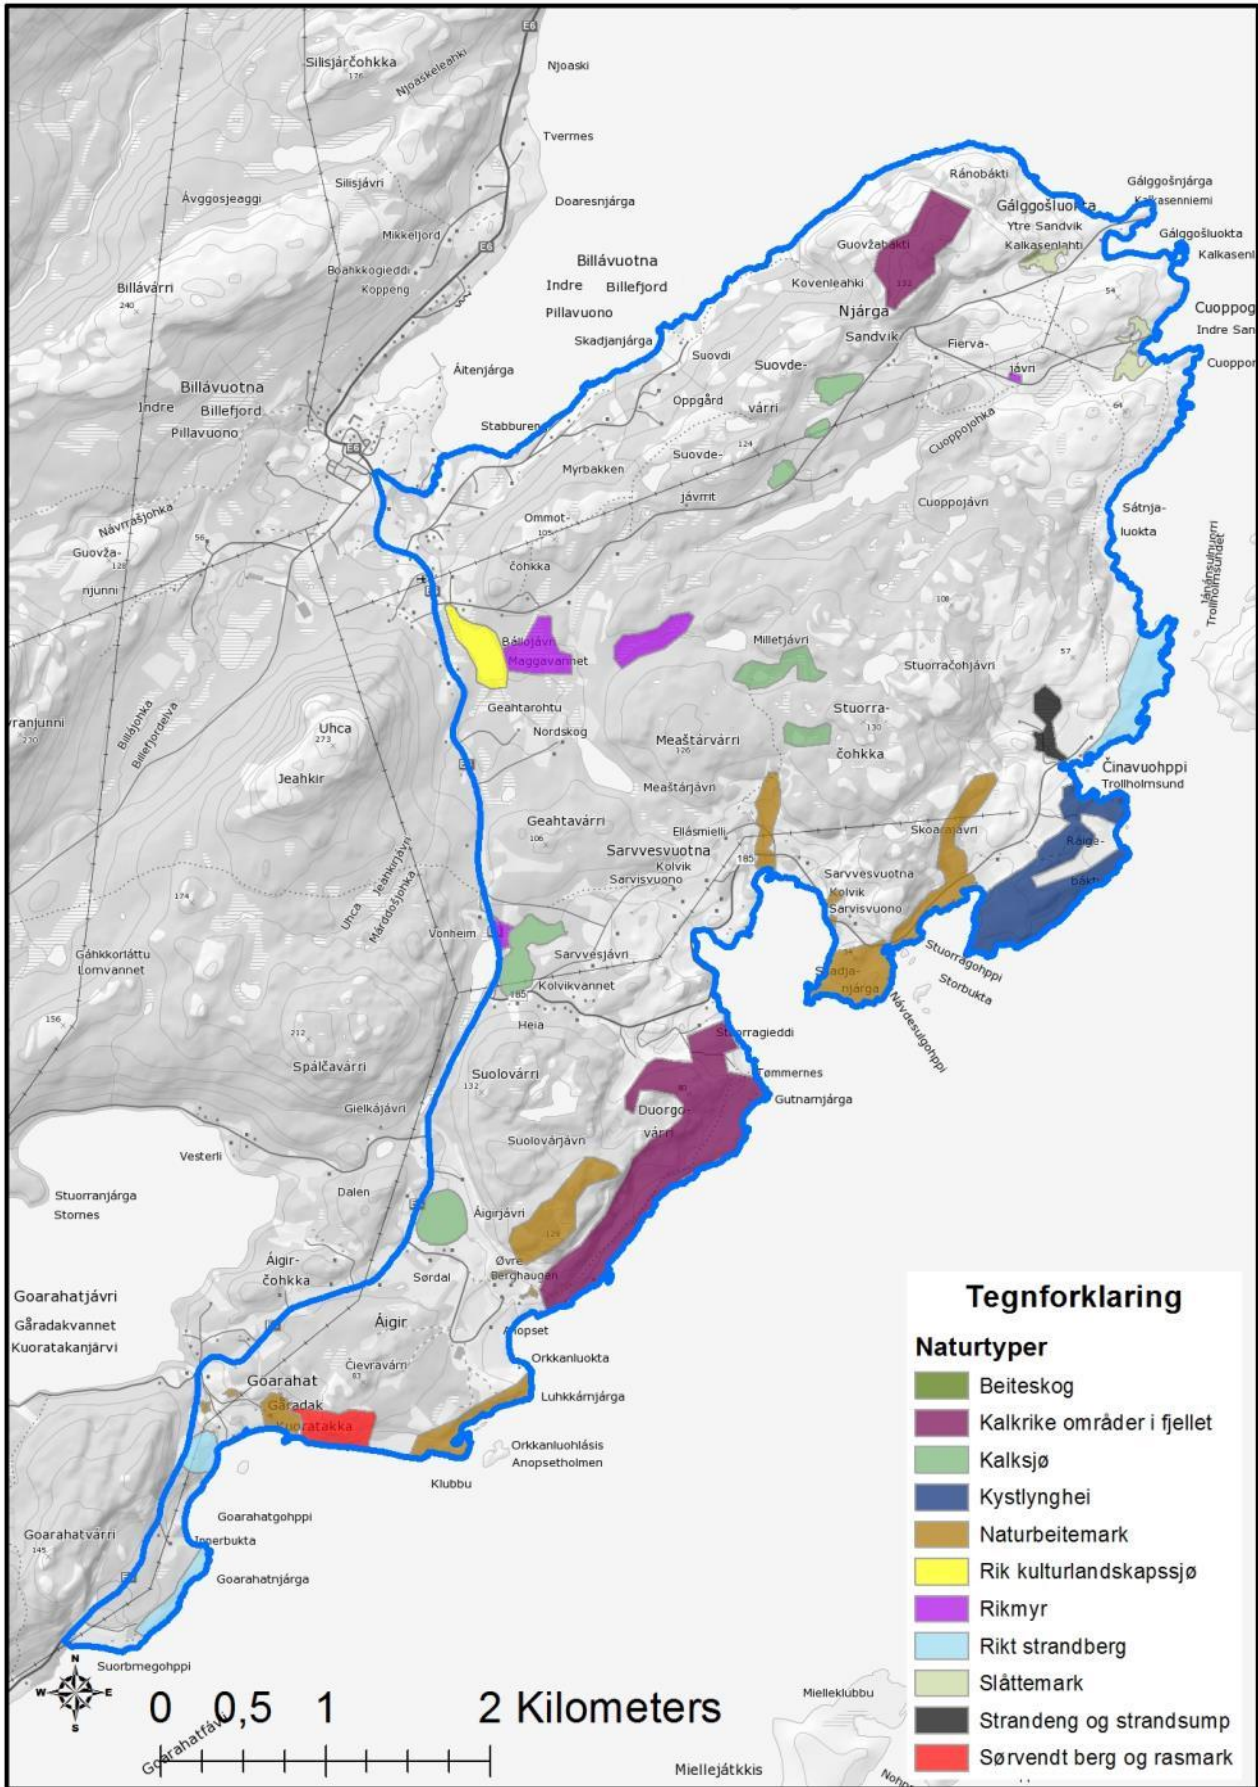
Silisjárčohkka
176
Njoaskeleahki
Njoaski
Tvermes
Silisjávri
Ávggosjeaggi
Doaresnjárga
Mikkeljord
Billávuotna
Boahkkogieddi
Indre Billefjord
Koppeng
Billávárri
240
Pillavuono
Skadjanjárga
Áitenjárga
Billávuotna
Indre Billefjord
Pillavuono
Stabburen
Myrbakken
Návnrašjohka
Guovža-
njunni
Ránobákti
Gálggošnjárga
Kalkasenniemi
Gálggošluokta
Ytre Sandvik
Kalkasenlahti
Gálggošluokta
Kalkasen
Guovžabákti
Kovenleahki
Njárga
Sandvik
Cuoppog
Indre San
Cuoppor
Fierva-
jávri
Suovdi
Suovde-
várri
Oppgård
Suovde-
jávrrit
Cuoppojohka
Cuoppojávri
Ommot-
čohkka
Sátnja-
luokta
Jáhánsuolnjárri
Trollholmsundet
Bállojávri
Maggavannet
Milletjávri
Stuorračohjávri
Geahtarohtu
Nordskog
Meaštárvárri
126
Stuorra-
čohkka
Uhca
273
Jeahkir
Billájohka
Billefjordelva
ranjunni
Meaštárjávri
Čiŋavuohppi
Trollholmsund
Geahtavárri
Ellásmielli
Sarvvesvuotna
Kolvik
Sarvisvuono
Skoarrajávri
Ráige-
bákti
Sarvvesvuotna
Kolvik
Sarvisvuono
Jeanrkjávri
Márddošjohka
Uhca
Vonheim
Sarvvesjávri
Kolvikvannet
Stuorragohppi
Storbukta
Skadja-
njárga
Návdesuolgohppi
Gáhkkorláttu
Lomvannet
Heia
Stuorragieddi
Tømmernes
Gutnamjárga
Spálčavárri
Suolovárri
Duorgo-
várri
Gielkájávri
Suolovárjávri
Vesterli
Stuorranjárga
Stornes
Dalen
Áigirjávri
Áigir-
čohkka
Sørdal
Øvre
Berghauge
Goarahatjávri
Gåradakvannet
Kuoratakanjárvi
Áigir
Anopset
Orkkanluokta
Čievravárri
Goarahat
Gáradak
Kuoratakka
Luhkkámjárga
Orkkanluohlásis
Anopsetholmen
Klubbu
Goarahatgohppi
Innerbukta
Goarahatvárri
Goarahatnjárga
Suorbmegohppi
Goarahatfávli
Mielleklubbu
Miellejátkkis
Tegnforklaring
Naturtyper
Beiteskog
Kalkrike områder i fjellet
Kalksjø
Kystlynghei
Naturbeitemark
Rik kulturlandskapssjø
Rikmyr
Rikt strandberg
Slåttemark
Strandeng og strandsump
Sørvendt berg og rasmark
N
W E
S
0 0,5 1 2 Kilometers